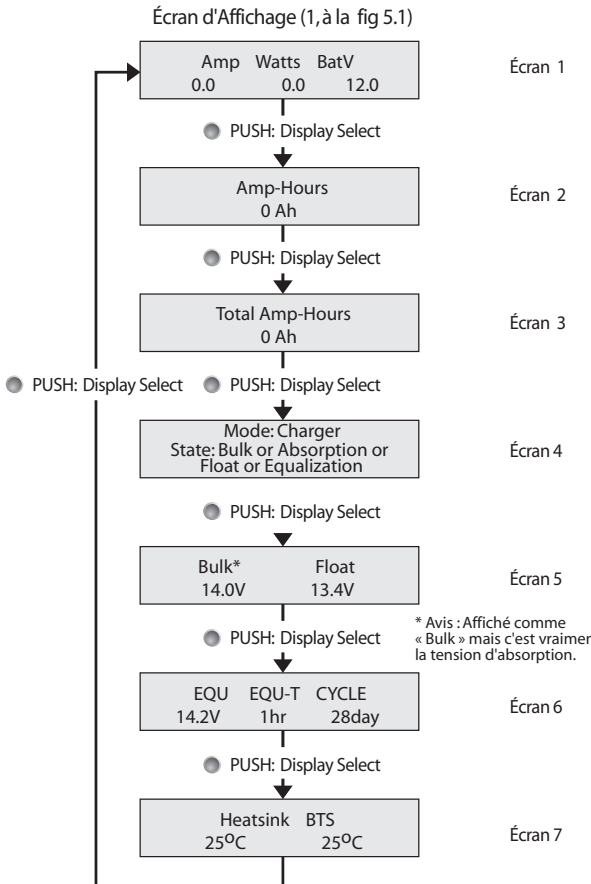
Écran d'Affichage (1, à la fig 5.1)

Amp Watts BatV
0.0 0.0 12.0

Écran 1

PUSH: Display Select

Amp-Hours
0 Ah

Écran 2

PUSH: Display Select

Total Amp-Hours
0 Ah

Écran 3

PUSH: Display Select

PUSH: Display Select

Mode: Charger
State: Bulk or Absorption or Float or Equalization

Écran 4

PUSH: Display Select

Bulk* Float
14.0V 13.4V

Écran 5

* Avis : Affiché comme « Bulk » mais c'est vraimer la tension d'absorption.

PUSH: Display Select

EQU EQU-T CYCLE
14.2V 1hr 28day

Écran 6

PUSH: Display Select

Heatsink BTS
25$^{o}$C 25$^{o}$C

Écran 7